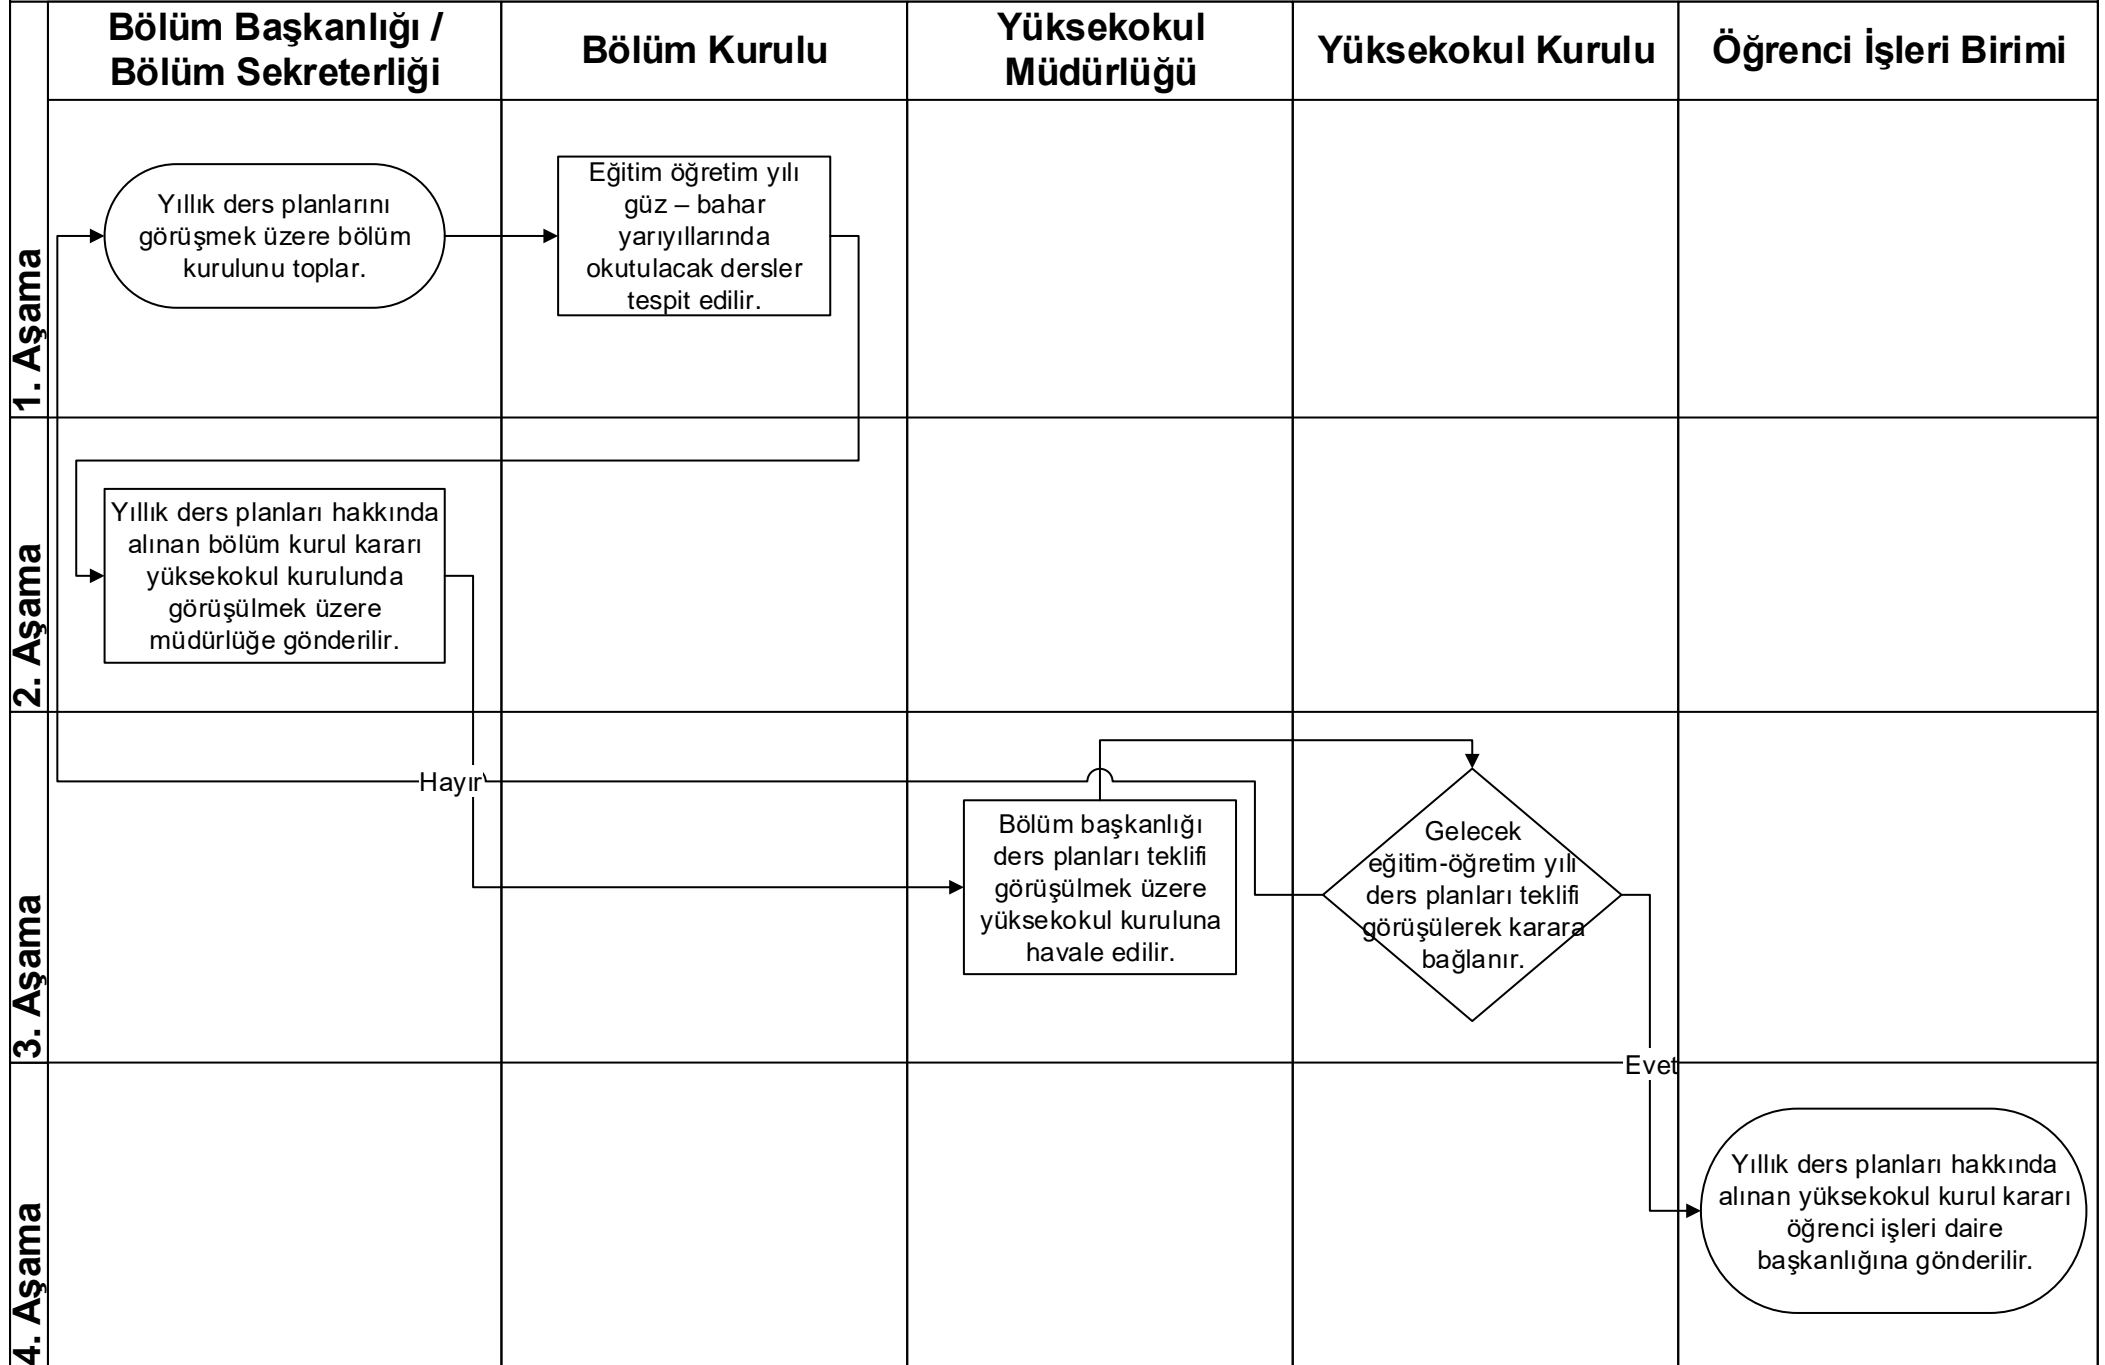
| | Bölüm Başkanlığı / Bölüm Sekreterliği | Bölüm Kurulu | Yüksekokul Müdürlüğü | Yüksekokul Kurulu | Öğrenci İşleri Birimi |
|---|---|---|---|---|---|
| 1. Aşama | Yıllık ders planlarını görüşmek üzere bölüm kurulunu toplar. | Eğitim öğretim yılı güz – bahar yarıyıllarında okutulacak dersler tespit edilir. | | | |
| 2. Aşama | Yıllık ders planları hakkında alınan bölüm kurul kararı yüksekokul kurulunda görüşülmek üzere müdürlüğe gönderilir. | | | | |
| 3. Aşama | Hayır | | Bölüm başkanlığı ders planları teklifi görüşülmek üzere yüksekokul kuruluna havale edilir. | Gelecek eğitim-öğretim yılı ders planları teklifi görüşülerek karara bağlanır. | |
| 4. Aşama | | | | Evet | Yıllık ders planları hakkında alınan yüksekokul kurul kararı öğrenci işleri daire başkanlığına gönderilir. |